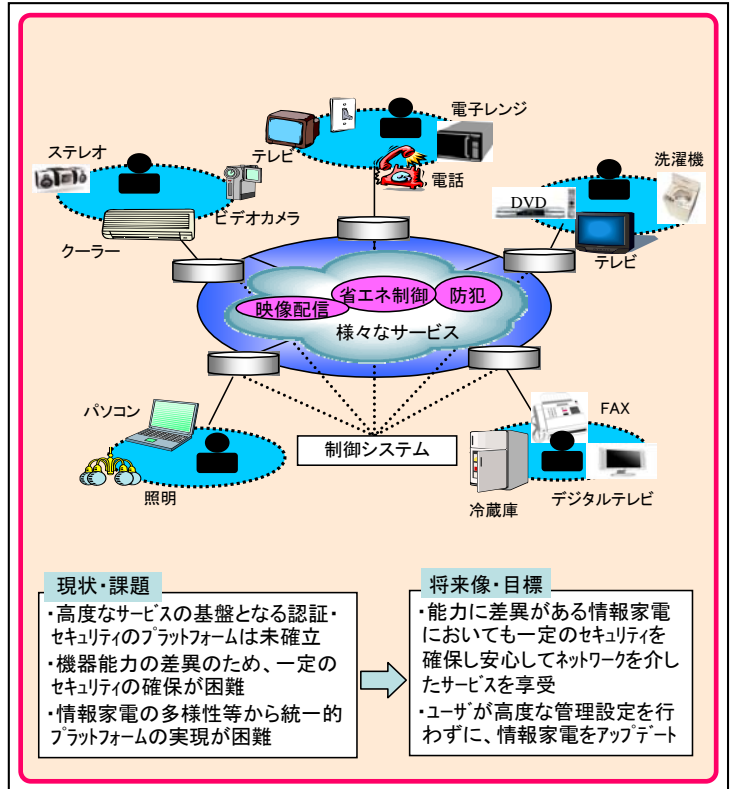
電子レンジ

テレビ

ステレオ

電話

洗濯機

ビデオカメラ

DVD

クーラー

テレビ

省エネ制御

防犯

映像配信

様々なサービス

FAX

パソコン

制御システム

照明

冷蔵庫

デジタルテレビ

現状・課題

・高度なサービスの基盤となる認証・セキュリティのプラットフォームは未確立

・機器能力の差異のため、一定のセキュリティの確保が困難

・情報家電の多様性等から統一的プラットフォームの実現が困難

将来像・目標

・能力に差異がある情報家電においても一定のセキュリティを確保し安心してネットワークを介したサービスを享受

・ユーザが高度な管理設定を行わずに、情報家電をアップデート